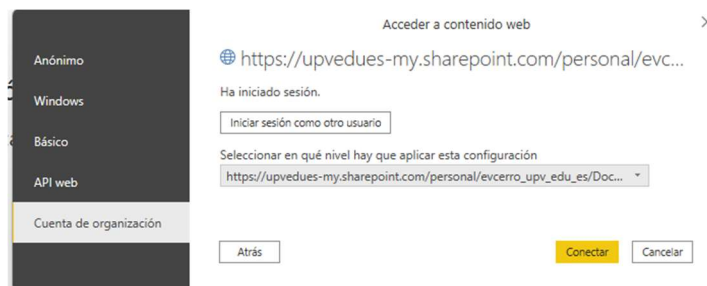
Acceder a contenido web

Anónimo

Windows

Básico

API web

Cuenta de organización

https://upvedues-my.sharepoint.com/personal/evc...

Ha iniciado sesión.

Iniciar sesión como otro usuario

Seleccionar en qué nivel hay que aplicar esta configuración

https://upvedues-my.sharepoint.com/personal/evcerro_upv_edu_es/Doc...

Atrás

Conectar

Cancelar